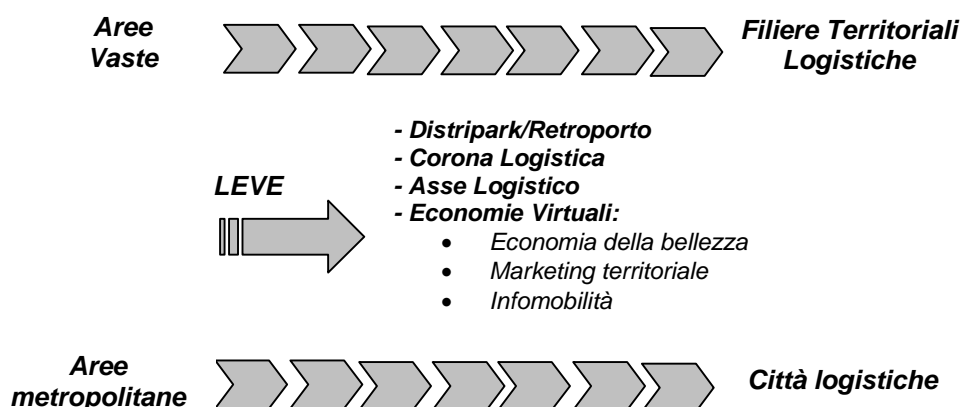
Aree Vaste

Filiere Territoriali Logistiche

LEVE

- Distripark/Retroporto
- Corona Logistica
- Asse Logistico
- Economie Virtuali:
• Economia della bellezza
• Marketing territoriale
• Infomobilità

Aree metropolitane

Città logistiche